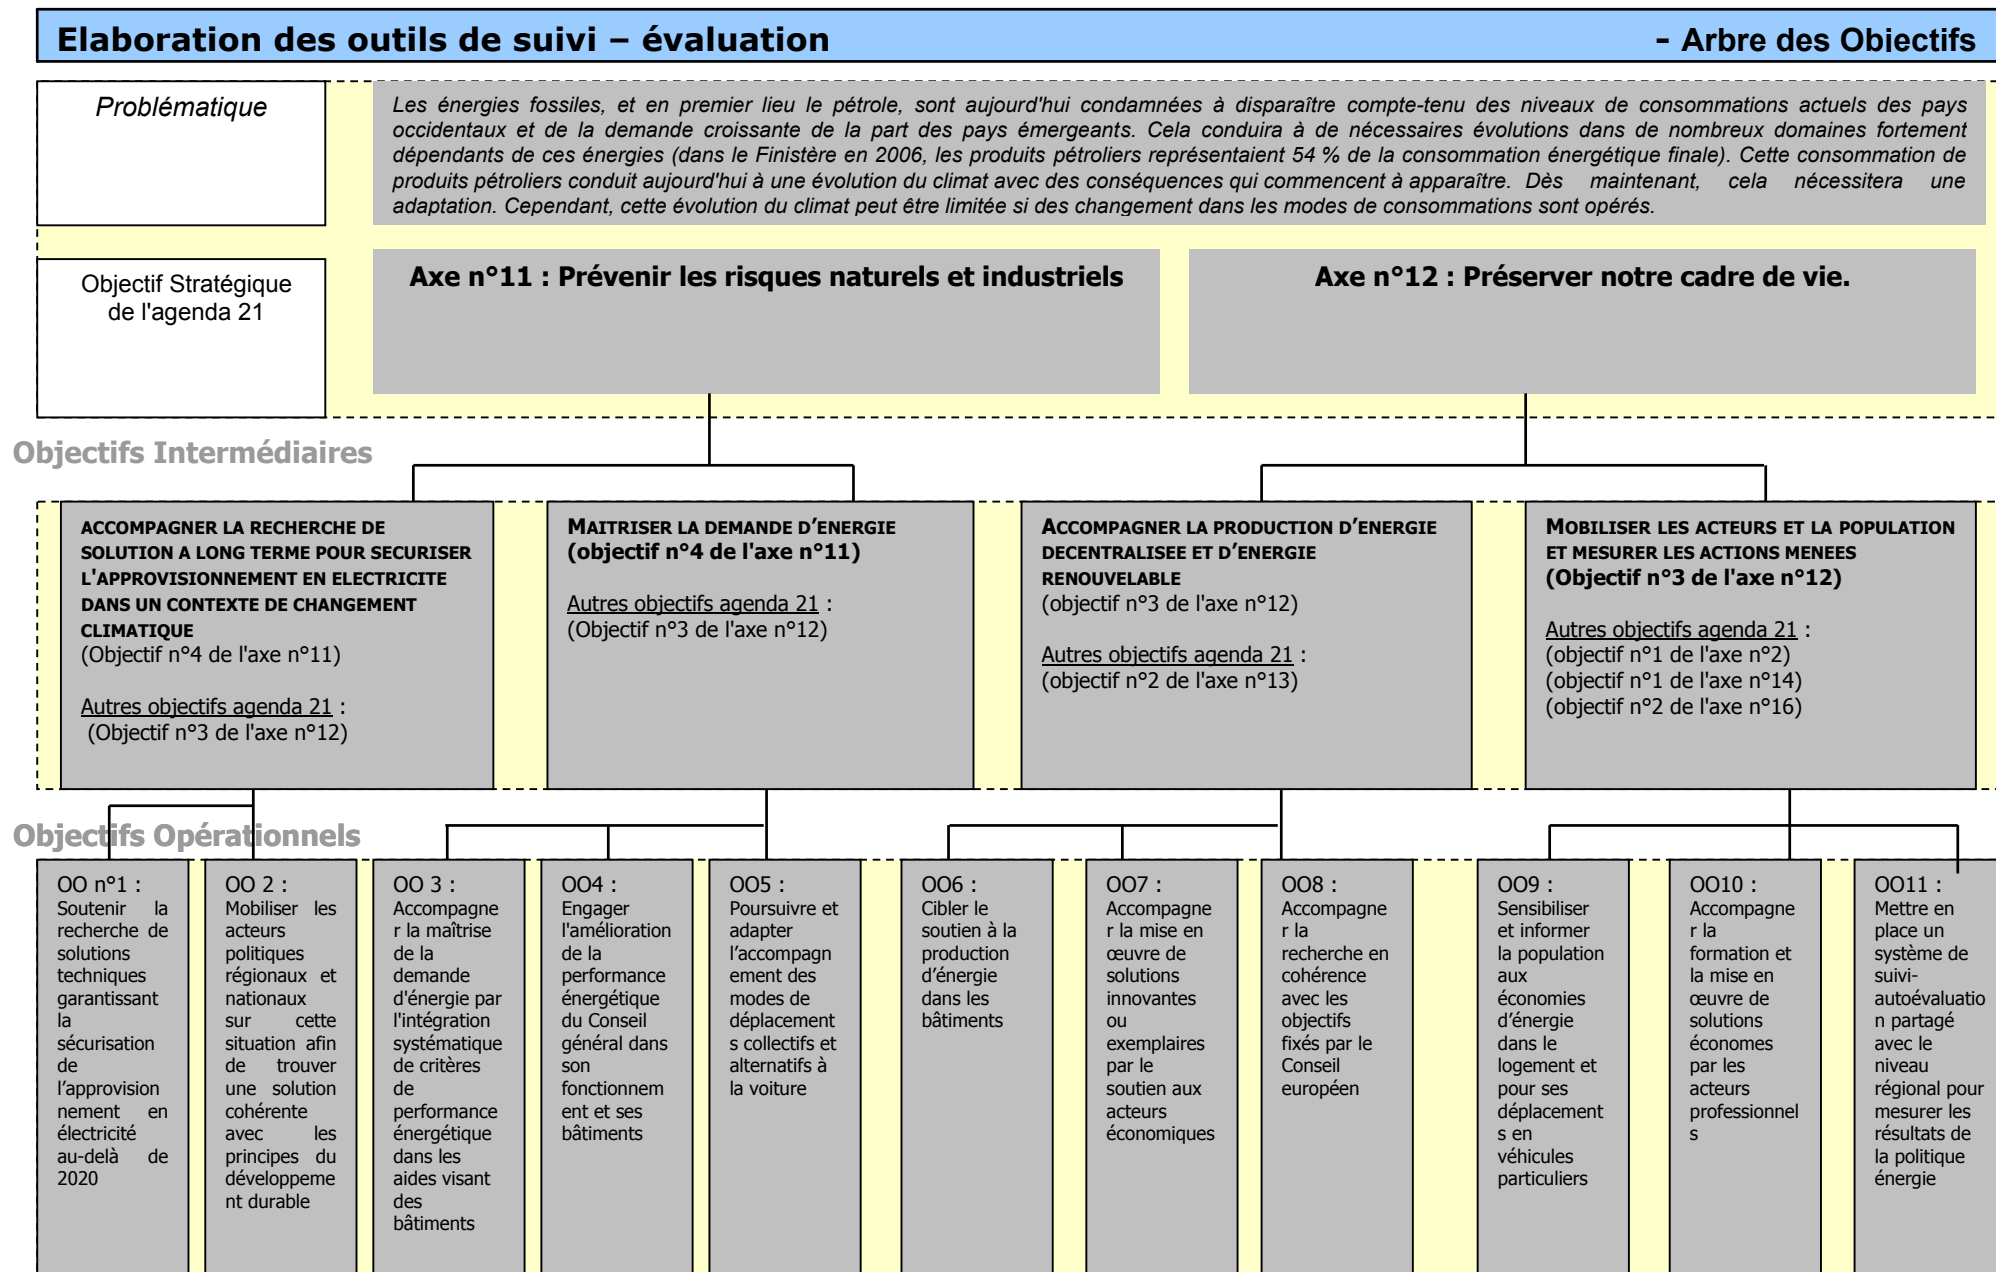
Elaboration des outils de suivi – évaluation - Arbre des Objectifs

Problématique

Les énergies fossiles, et en premier lieu le pétrole, sont aujourd'hui condamnées à disparaître compte-tenu des niveaux de consommations actuels des pays occidentaux et de la demande croissante de la part des pays émergeants. Cela conduira à de nécessaires évolutions dans de nombreux domaines fortement dépendants de ces énergies (dans le Finistère en 2006, les produits pétroliers représentaient 54 % de la consommation énergétique finale). Cette consommation de produits pétroliers conduit aujourd'hui à une évolution du climat avec des conséquences qui commencent à apparaître. Dès maintenant, cela nécessitera une adaptation. Cependant, cette évolution du climat peut être limitée si des changement dans les modes de consommations sont opérés.

Objectif Stratégique de l'agenda 21

Axe n°11 : Prévenir les risques naturels et industriels

Axe n°12 : Préserver notre cadre de vie.

Objectifs Intermédiaires

ACCOMPAGNER LA RECHERCHE DE SOLUTION A LONG TERME POUR SECURISER L'APPROVISIONNEMENT EN ELECTRICITE DANS UN CONTEXTE DE CHANGEMENT CLIMATIQUE
(Objectif n°4 de l'axe n°11)

Autres objectifs agenda 21 :
(Objectif n°3 de l'axe n°12)

MAITRISER LA DEMANDE D'ENERGIE (objectif n°4 de l'axe n°11)

Autres objectifs agenda 21 :
(Objectif n°3 de l'axe n°12)

ACCOMPAGNER LA PRODUCTION D'ENERGIE DECENTRALISEE ET D'ENERGIE RENOUVELABLE
(objectif n°3 de l'axe n°12)

Autres objectifs agenda 21 :
(objectif n°2 de l'axe n°13)

MOBILISER LES ACTEURS ET LA POPULATION ET MESURER LES ACTIONS MENEES
(Objectif n°3 de l'axe n°12)

Autres objectifs agenda 21 :
(objectif n°1 de l'axe n°2)
(objectif n°1 de l'axe n°14)
(objectif n°2 de l'axe n°16)

Objectifs Opérationnels

OO n°1 : Soutenir la recherche de solutions techniques garantissant la sécurisation de l'approvisionnement en électricité au-delà de 2020

OO 2 : Mobiliser les acteurs politiques régionaux et nationaux sur cette situation afin de trouver une solution cohérente avec les principes du développement durable

OO 3 : Accompagner la maîtrise de la demande d'énergie par l'intégration systématique de critères de performance énergétique dans les aides visant des bâtiments

OO4 : Engager l'amélioration de la performance énergétique du Conseil général dans son fonctionnement et ses bâtiments

OO5 : Poursuivre et adapter l'accompagnement des modes de déplacements collectifs et alternatifs à la voiture

OO6 : Cibler le soutien à la production d'énergie dans les bâtiments

OO7 : Accompagner la mise en œuvre de solutions innovantes ou exemplaires par le soutien aux acteurs économiques

OO8 : Accompagner la recherche en cohérence avec les objectifs fixés par le Conseil européen

OO9 : Sensibiliser et informer la population aux économies d'énergie dans le logement et pour ses déplacements en véhicules particuliers

OO10 : Accompagner la formation et la mise en œuvre de solutions économes par les acteurs professionnels

OO11 : Mettre en place un système de suivi-autoévaluation partagé avec le niveau régional pour mesurer les résultats de la politique énergie